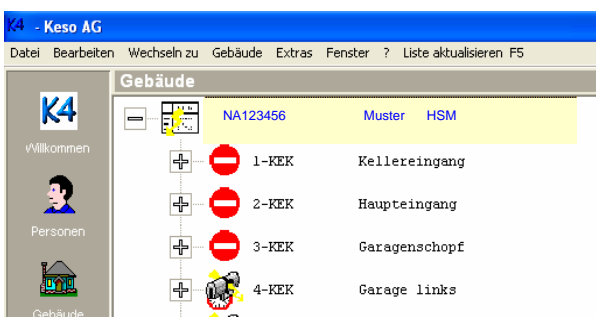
K4 - Keso AG

Datei Bearbeiten Wechseln zu Gebäude Extras Fenster ? Liste aktualisieren F5

K4
Willkommen

Personen

Gebäude

Gebäude

NA123456 Muster HSM

1-KEK Kellereingang

2-KEK Haupteingang

3-KEK Garagenschopf

4-KEK Garage links